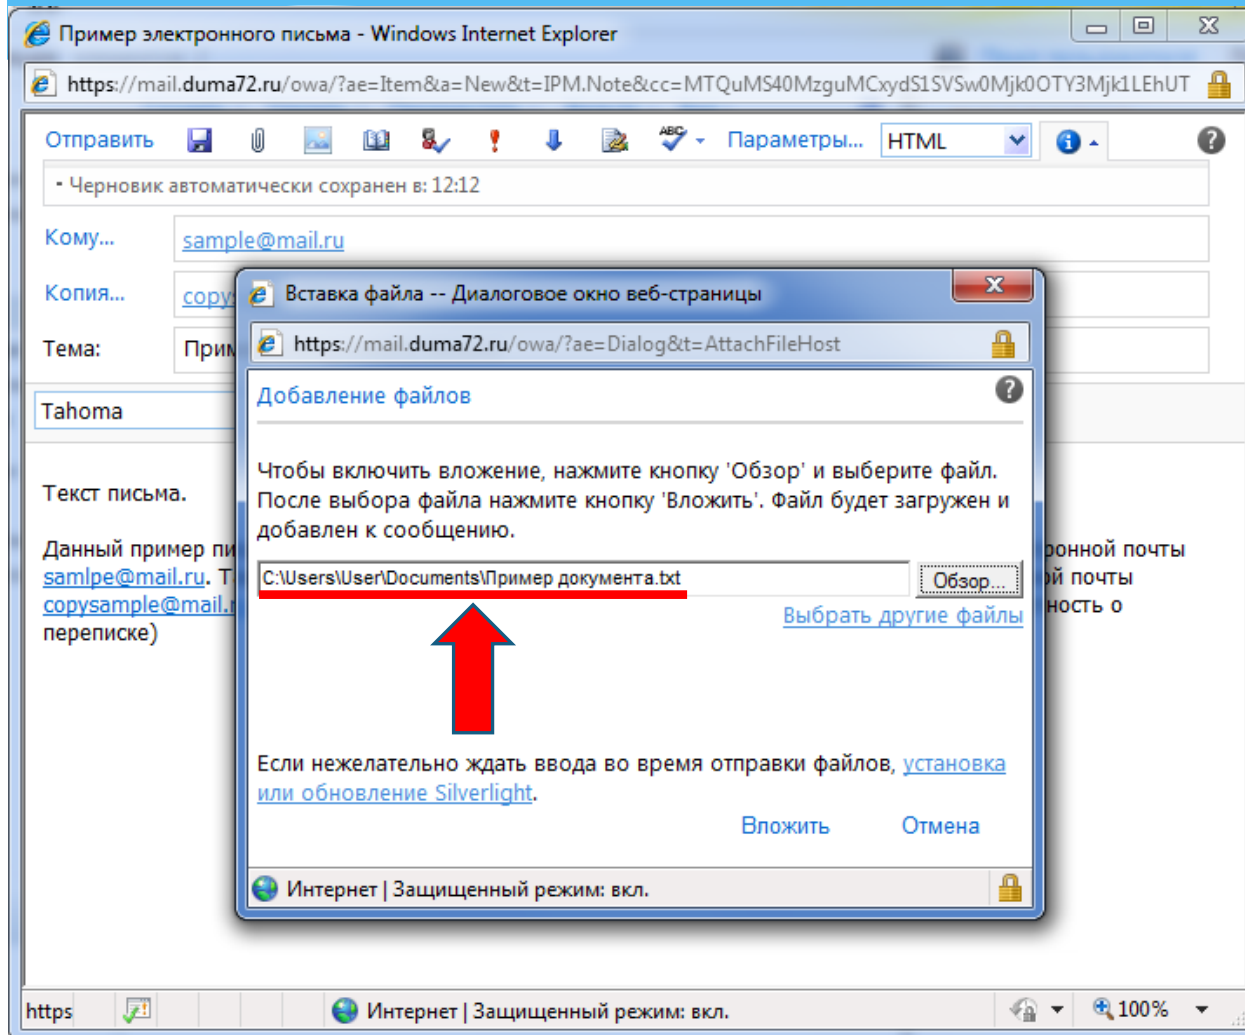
Пример электронного письма - Windows Internet Explorer

https://mail.duma72.ru/owa/?ae=Item&a=New&t=IPM.Note&cc=MTQuMS40MzguMCxydS1SVSw0Mjk0OTY3Mjk1LEhUT

Отправить Параметры... HTML

• Черновик автоматически сохранен в: 12:12

Кому... sample@mail.ru

Копия... copy

Тема: Прим

Tahoma

Текст письма.

Данный пример пи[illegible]ронной почты samlpe@mail.ru. Т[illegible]ой почты copysample@mail.r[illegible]ность о переписке)

Вставка файла -- Диалоговое окно веб-страницы

https://mail.duma72.ru/owa/?ae=Dialog&t=AttachFileHost

Добавление файлов

Чтобы включить вложение, нажмите кнопку 'Обзор' и выберите файл. После выбора файла нажмите кнопку 'Вложить'. Файл будет загружен и добавлен к сообщению.

C:\Users\User\Documents\Пример документа.txt Обзор...

Выбрать другие файлы

Если нежелательно ждать ввода во время отправки файлов, установка или обновление Silverlight.

Вложить Отмена

Интернет | Защищенный режим: вкл.

https Интернет | Защищенный режим: вкл. 100%